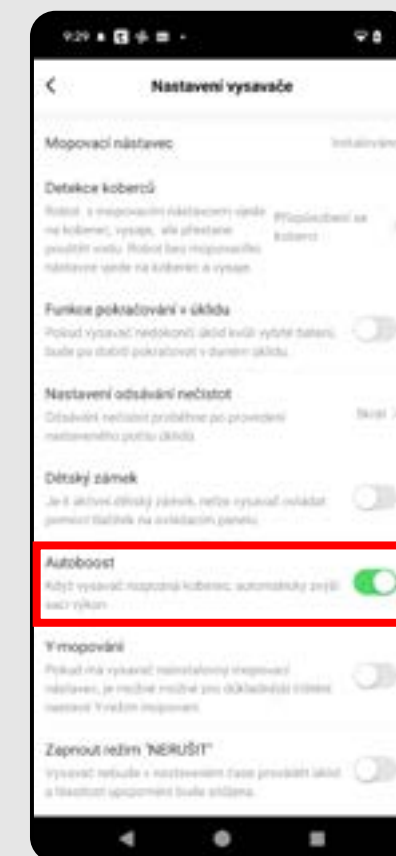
9:29

Nastavení vysavače

Mopovací nástavec

Instalováno

Detekce koberců

Robot s mopovacím nástavcem vjede na koberec, vysaje, ale přestane používat vodu. Robot bez mopovacího nástavce vjede na koberec a vysaje.

Přizpůsobení se koberci

Funkce pokračování v úklidu

Pokud vysavač nedokončí úklid kvůli vybité baterii, bude po dobití pokračovat v daném úklidu.

Nastavení odsávání nečistot

Odsávání nečistot proběhne po provedení nastaveného počtu úklidů.

Nikdy

Dětský zámek

Je-li aktivní dětský zámek, nelze vysavač ovládat pomocí tlačítek na ovládacím panelu.

Autoboost

Když vysavač rozpozná koberec, automaticky zvýší sací výkon.

Y-mopování

Pokud má vysavač nainstalovaný mopovací nástavec, je možné možné pro důkladnější čištění nastavit Y-režim mopování.

Zapnout režim "NERUŠIT"

Vysavač nebude v nastaveném čase provádět úklid a hlasitost upozornění bude snížena.